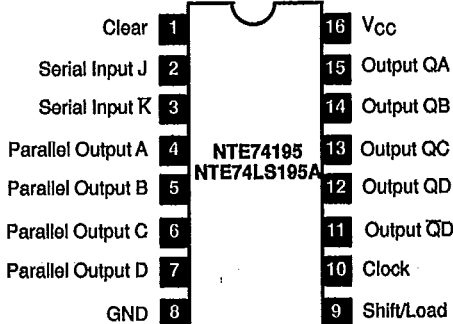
Clear 1
Serial Input J 2
Serial Input $\overline{K}$ 3
Parallel Output A 4
Parallel Output B 5
Parallel Output C 6
Parallel Output D 7
GND 8

NTE74195
NTE74LS195A

16 $V_{CC}$
15 Output QA
14 Output QB
13 Output QC
12 Output QD
11 Output $\overline{QD}$
10 Clock
9 Shift/Load